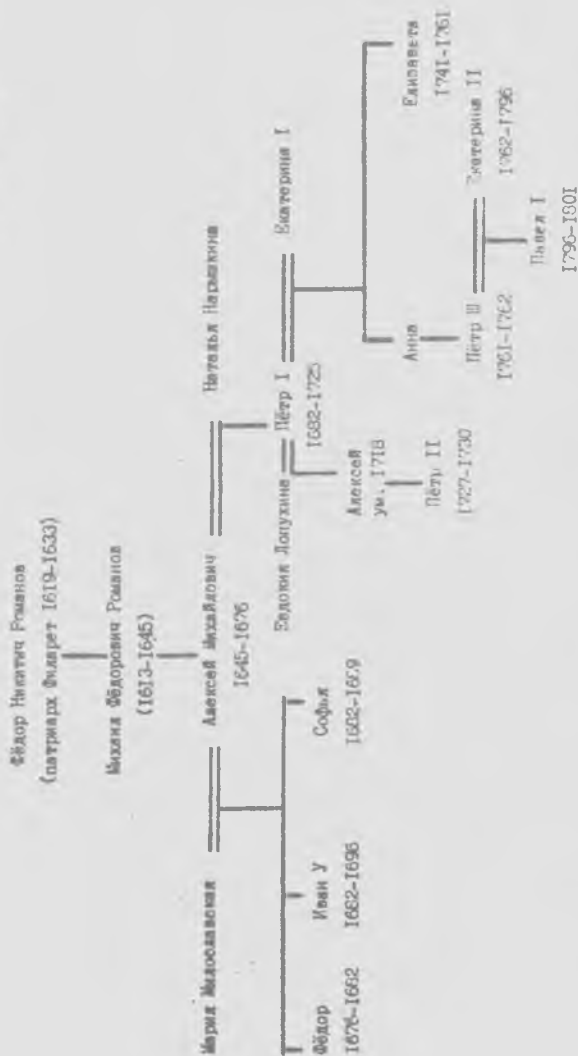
Фёдор Никитич Романов
(патриарх Филарет 1619-1633)

Михаил Фёдорович Романов
(1613-1645)

Мария Милославская

Алексей Михайлович
1645-1676

Наталья Нарышкина

Фёдор
1676-1682

Иван У
1682-1696

Софья
1682-1689

Евдокия Лопухина

Пётр I
1682-1725

Екатерина I

Алексей
ум. 1718

Пётр II
1727-1730

Анна

Елизавета
1741-1761

Пётр III
1761-1762

Екатерина II
1762-1796

Павел I
1796-1801